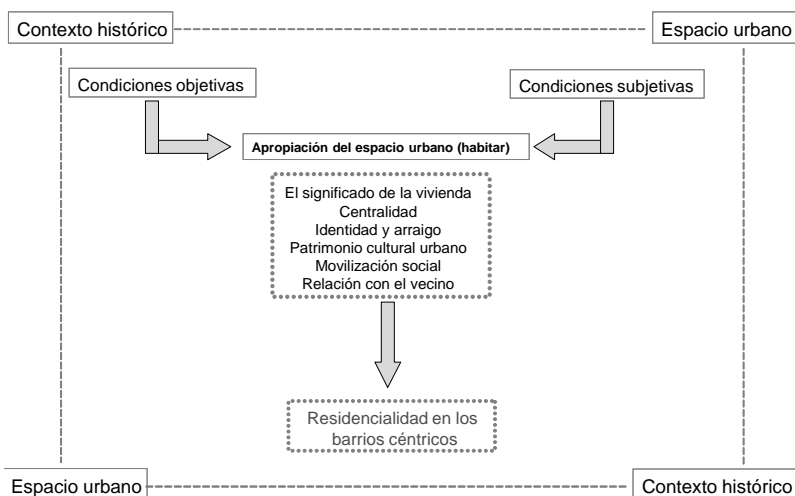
Contexto histórico

Espacio urbano

Condiciones objetivas

Condiciones subjetivas

Apropiación del espacio urbano (habitar)

El significado de la vivienda
Centralidad
Identidad y arraigo
Patrimonio cultural urbano
Movilización social
Relación con el vecino

Residencialidad en los barrios céntricos

Espacio urbano

Contexto histórico